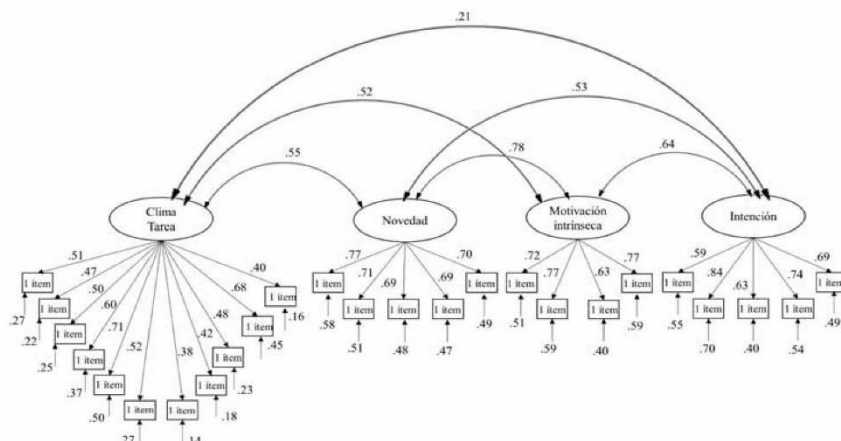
.21

.52

.53

.55

.78

.64

Clima Tarea

Novedad

Motivación intrínseca

Intención

.51
.47
.50
.60
.71
.52
.38
.42
.48
.68
.40

1 item
1 item
1 item
1 item
1 item
1 item
1 item
1 item
1 item
1 item
1 item

.27
.22
.25
.37
.50
.27
.14
.18
.23
.45
.16

.77
.71
.69
.69
.70

1 item
1 item
1 item
1 item
1 item

.58
.51
.48
.47
.49

.72
.77
.63
.77

1 item
1 item
1 item
1 item

.51
.59
.40
.59

.59
.84
.63
.74
.69

1 item
1 item
1 item
1 item
1 item

.55
.70
.40
.54
.49